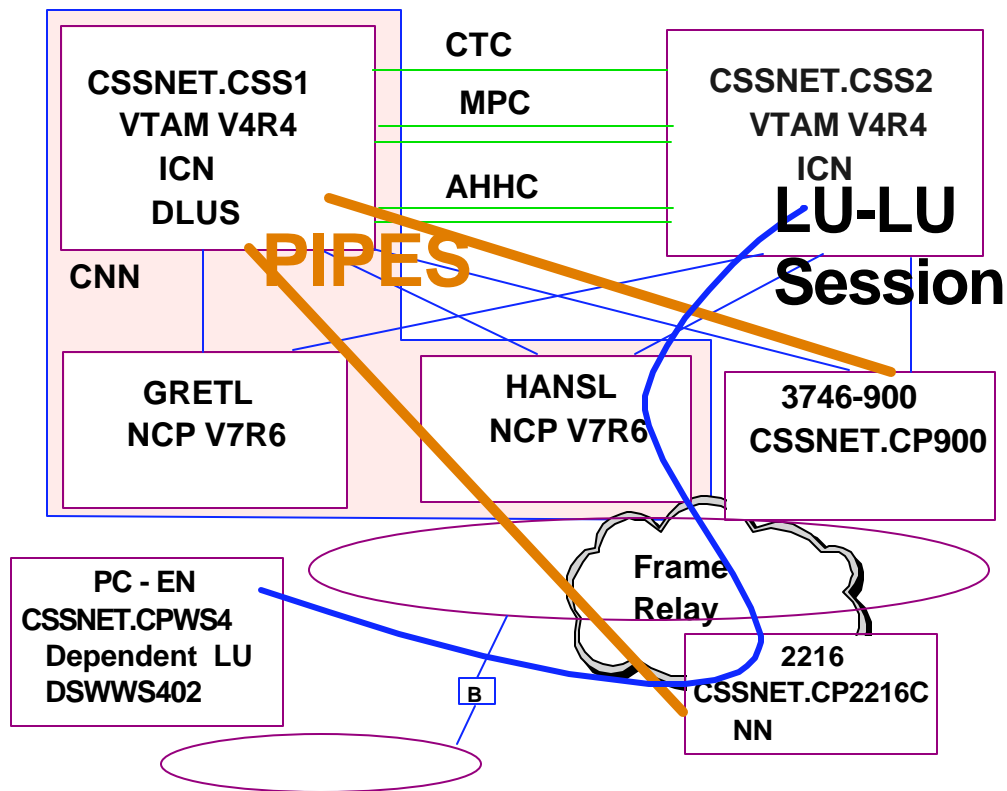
CSSNET.CSS1
VTAM V4R4
ICN
DLUS

CTC
MPC
AHHC

CSSNET.CSS2
VTAM V4R4
ICN

LU-LU
Session

PIPES

CNN

GRETL
NCP V7R6

HANSL
NCP V7R6

3746-900
CSSNET.CP900

Frame
Relay

PC - EN
CSSNET.CPWS4
Dependent LU
DSWWS402

B

2216
CSSNET.CP2216C
NN